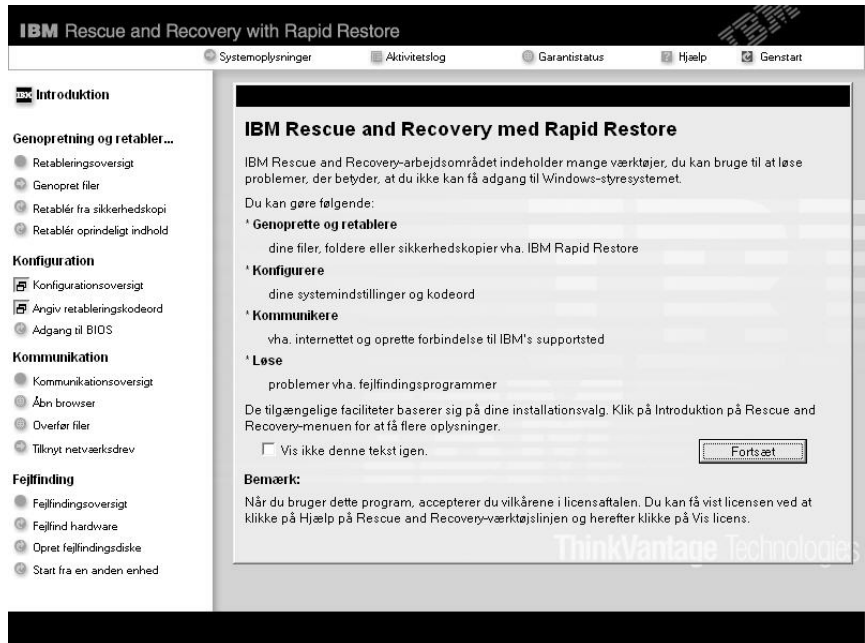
IBM Rescue and Recovery with Rapid Restore

Systemoplysninger
Aktivitetslog
Garantistatus
Hjælp
Genstart

Introduktion

Genopretning og retabler...
Retableringsoversigt
Genopret filer
Retablér fra sikkerhedskopi
Retablér oprindeligt indhold

Konfiguration
Konfigurationsoversigt
Angiv retableringskodeord
Adgang til BIOS

Kommunikation
Kommunikationsoversigt
Åbn browser
Overfør filer
Tilknyt netværksdrev

Fejlfinding
Fejlfindingsoversigt
Fejlfind hardware
Opret fejlfindingsdiske
Start fra en anden enhed

IBM Rescue and Recovery med Rapid Restore

IBM Rescue and Recovery-arbejdsområdet indeholder mange værktøjer, du kan bruge til at løse problemer, der betyder, at du ikke kan få adgang til Windows-styresystemet.

Du kan gøre følgende:

* Genoprette og retablere
dine filer, foldere eller sikkerhedskopier vha. IBM Rapid Restore

* Konfigurere
dine systemindstillinger og kodeord

* Kommunikere
vha. internettet og oprette forbindelse til IBM's supportsted

* Løse
problemer vha. fejlfindingsprogrammer

De tilgængelige faciliteter baserer sig på dine installationsvalg. Klik på Introduktion på Rescue and Recovery-menuen for at få flere oplysninger.

Vis ikke denne tekst igen.

Fortsæt

Bemærk:
Når du bruger dette program, accepterer du vilkårene i licensaftalen. Du kan få vist licensen ved at klikke på Hjælp på Rescue and Recovery-værktøjslinjen og herefter klikke på Vis licens.

ThinkVantage Technologies